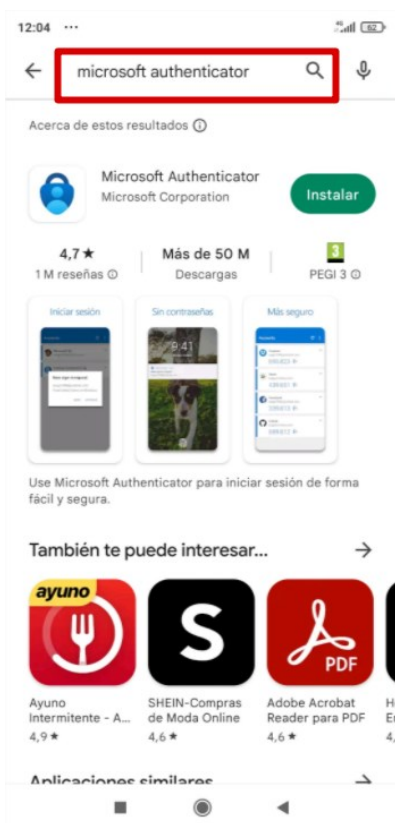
12:04 ···

62

microsoft authenticator

Acerca de estos resultados ⓘ

Microsoft Authenticator
Microsoft Corporation

Instalar

4,7★
1 M reseñas ⓘ

Más de 50 M
Descargas

3
PEGI 3 ⓘ

Iniciar sesión

Sin contraseñas

9:41

Más seguro

Use Microsoft Authenticator para iniciar sesión de forma fácil y segura.

También te puede interesar...

ayuno

Ayuno Intermitente - A...
4,9★

SHEIN-Compras de Moda Online
4,6★

PDF

Adobe Acrobat Reader para PDF
4,6★

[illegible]

Aplicaciones similares